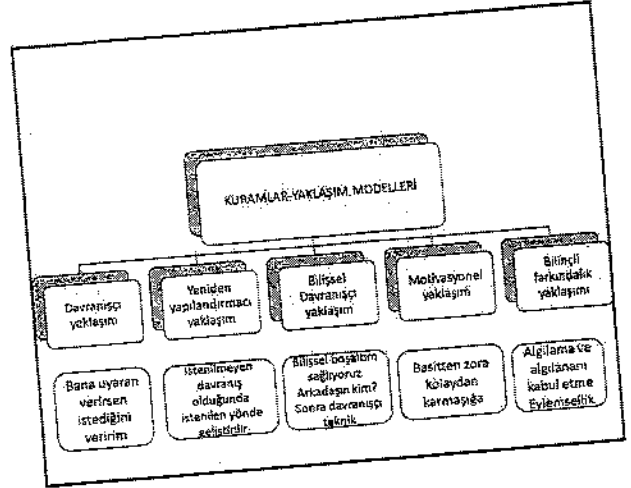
KURAMLAR-YAKLAŞIM, MODELLERİ

Davranışçı yaklaşım

Yeniden yapılandırmacı yaklaşım

Bilişsel Davranışçı yaklaşım

Motivasyonel yaklaşım

Bilinçli farkındalık yaklaşımı

Bana uyaran verirsen istediğini veririm

İstenilmeyen davranış olduğunda istenilen yönde geliştirilir.

Bilişsel boşaltım sağlıyoruz. Arkadaşın kim? Sonra davranışçı teknik

Basitten zora Kolaydan karmaşığa

Algılama ve algılananı kabul etme Eylemsellik